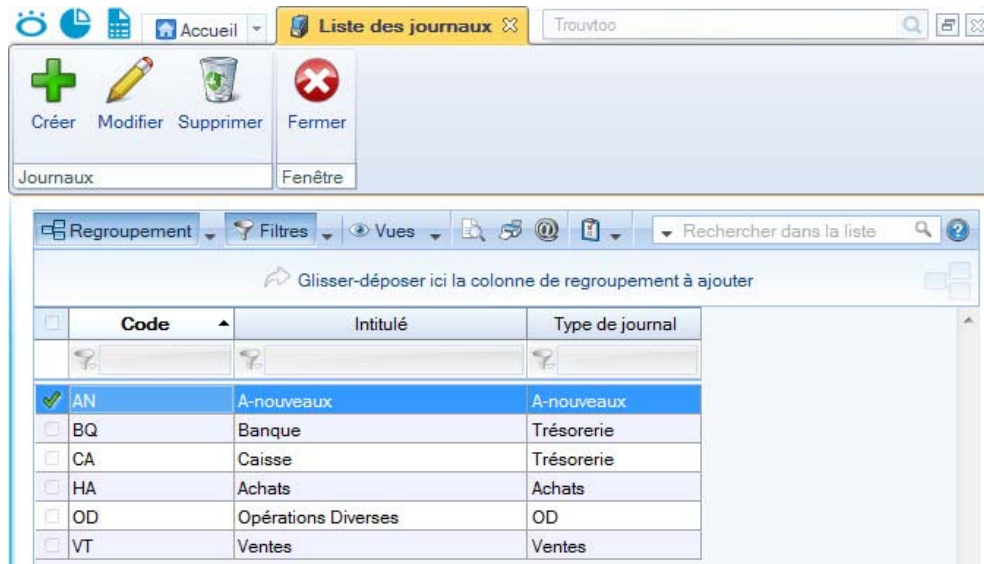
Accueil | Liste des journaux | Trouvtoo

Créer Modifier Supprimer | Fermer

Journaux | Fenêtre

Regroupement | Filtres | Vues | Rechercher dans la liste

Glisser-déposer ici la colonne de regroupement à ajouter

| Code | Intitulé | Type de journal |
|---|---|---|
| AN | A-nouveaux | A-nouveaux |
| BQ | Banque | Trésorerie |
| CA | Caisse | Trésorerie |
| HA | Achats | Achats |
| OD | Opérations Diverses | OD |
| VT | Ventes | Ventes |